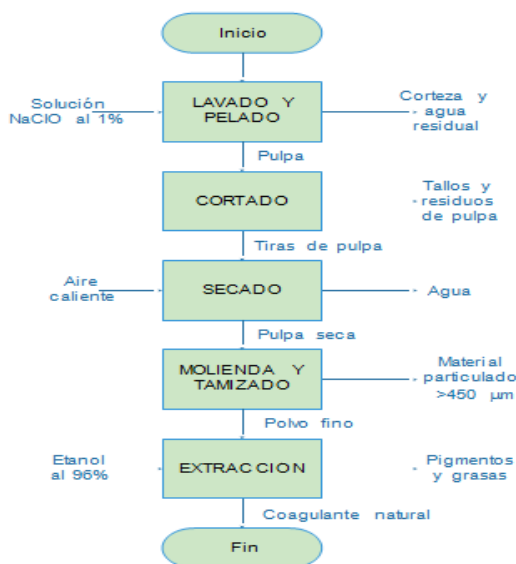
Inicio

Solución NaClO al 1%

LAVADO Y PELADO

Corteza y agua residual

Pulpa

CORTADO

Tallos y residuos de pulpa

Tiras de pulpa

Aire caliente

SECADO

Agua

Pulpa seca

MOLIENDA Y TAMIZADO

Material particulado >450 μm

Polvo fino

Etanol al 96%

EXTRACCION

Pigmentos y grasas

Coagulante natural

Fin